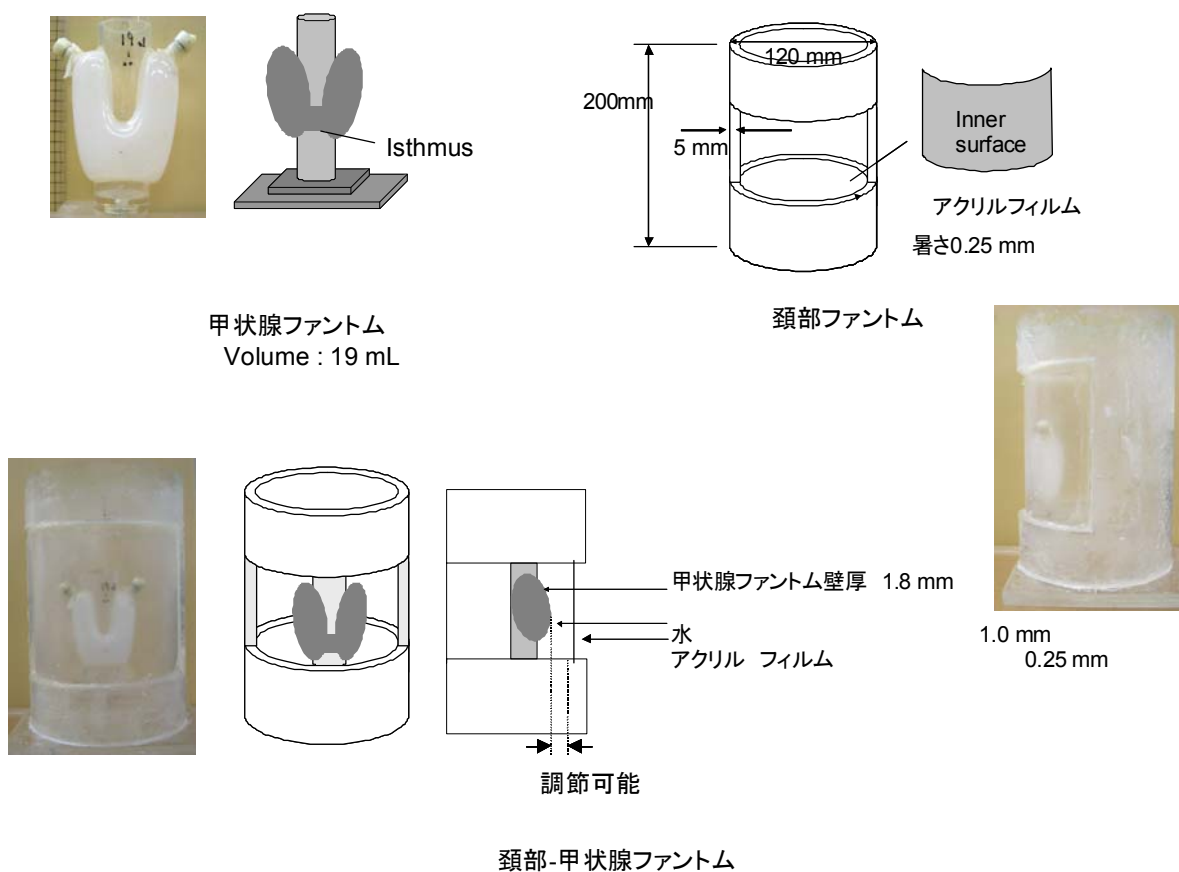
19 mL

Isthmus

200mm

120 mm

5 mm

Inner surface

アクリルフィルム

暑さ0.25 mm

甲状腺ファントム
Volume : 19 mL

頚部ファントム

19 mL

甲状腺ファントム壁厚 1.8 mm

水

アクリル フィルム

1.0 mm
0.25 mm

調節可能

頚部-甲状腺ファントム